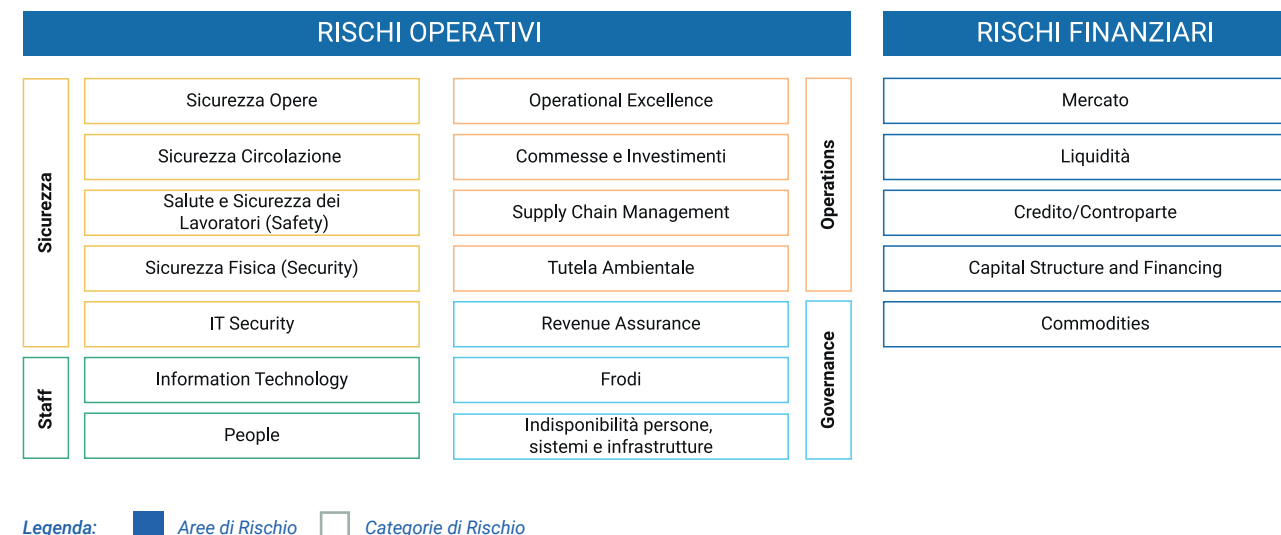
RISCHI OPERATIVI

RISCHI FINANZIARI

Sicurezza

Sicurezza Opere

Sicurezza Circolazione

Salute e Sicurezza dei Lavoratori (Safety)

Sicurezza Fisica (Security)

IT Security

Staff

Information Technology

People

Operational Excellence

Commesse e Investimenti

Supply Chain Management

Tutela Ambientale

Revenue Assurance

Frodi

Indisponibilità persone, sistemi e infrastrutture

Operations

Governance

Mercato

Liquidità

Credito/Controparte

Capital Structure and Financing

Commodities

Legenda: Aree di Rischio Categorie di Rischio